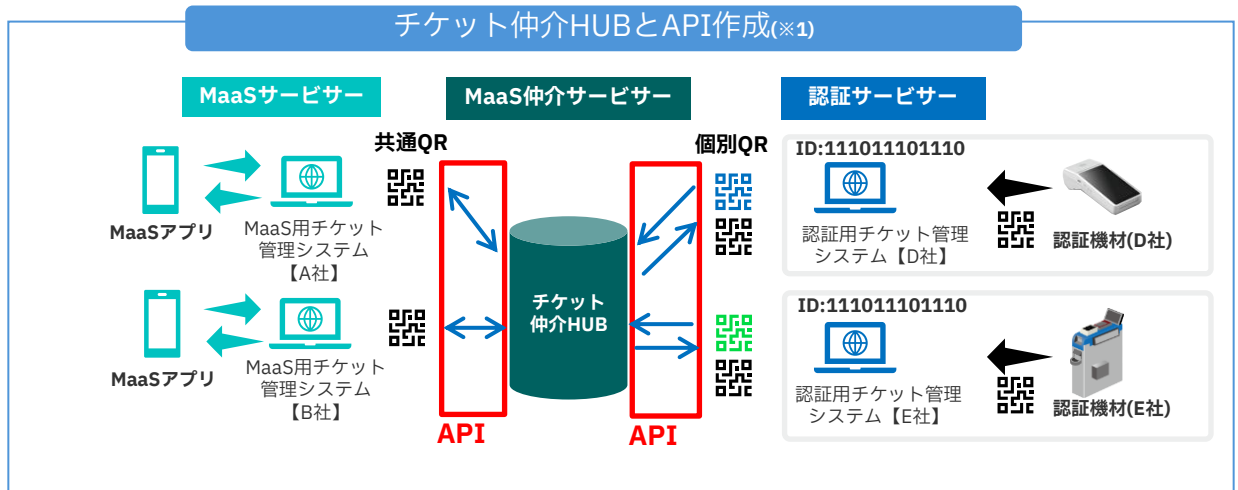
チケット仲介HUBとAPI作成(※1)

MaaSサービサー

MaaS仲介サービサー

認証サービサー

共通QR

個別QR

MaaSアプリ

MaaS用チケット管理システム【A社】

MaaSアプリ

MaaS用チケット管理システム【B社】

チケット仲介HUB

API

API

ID:111011101110

認証用チケット管理システム【D社】

認証機材(D社)

ID:111011101110

認証用チケット管理システム【E社】

認証機材(E社)